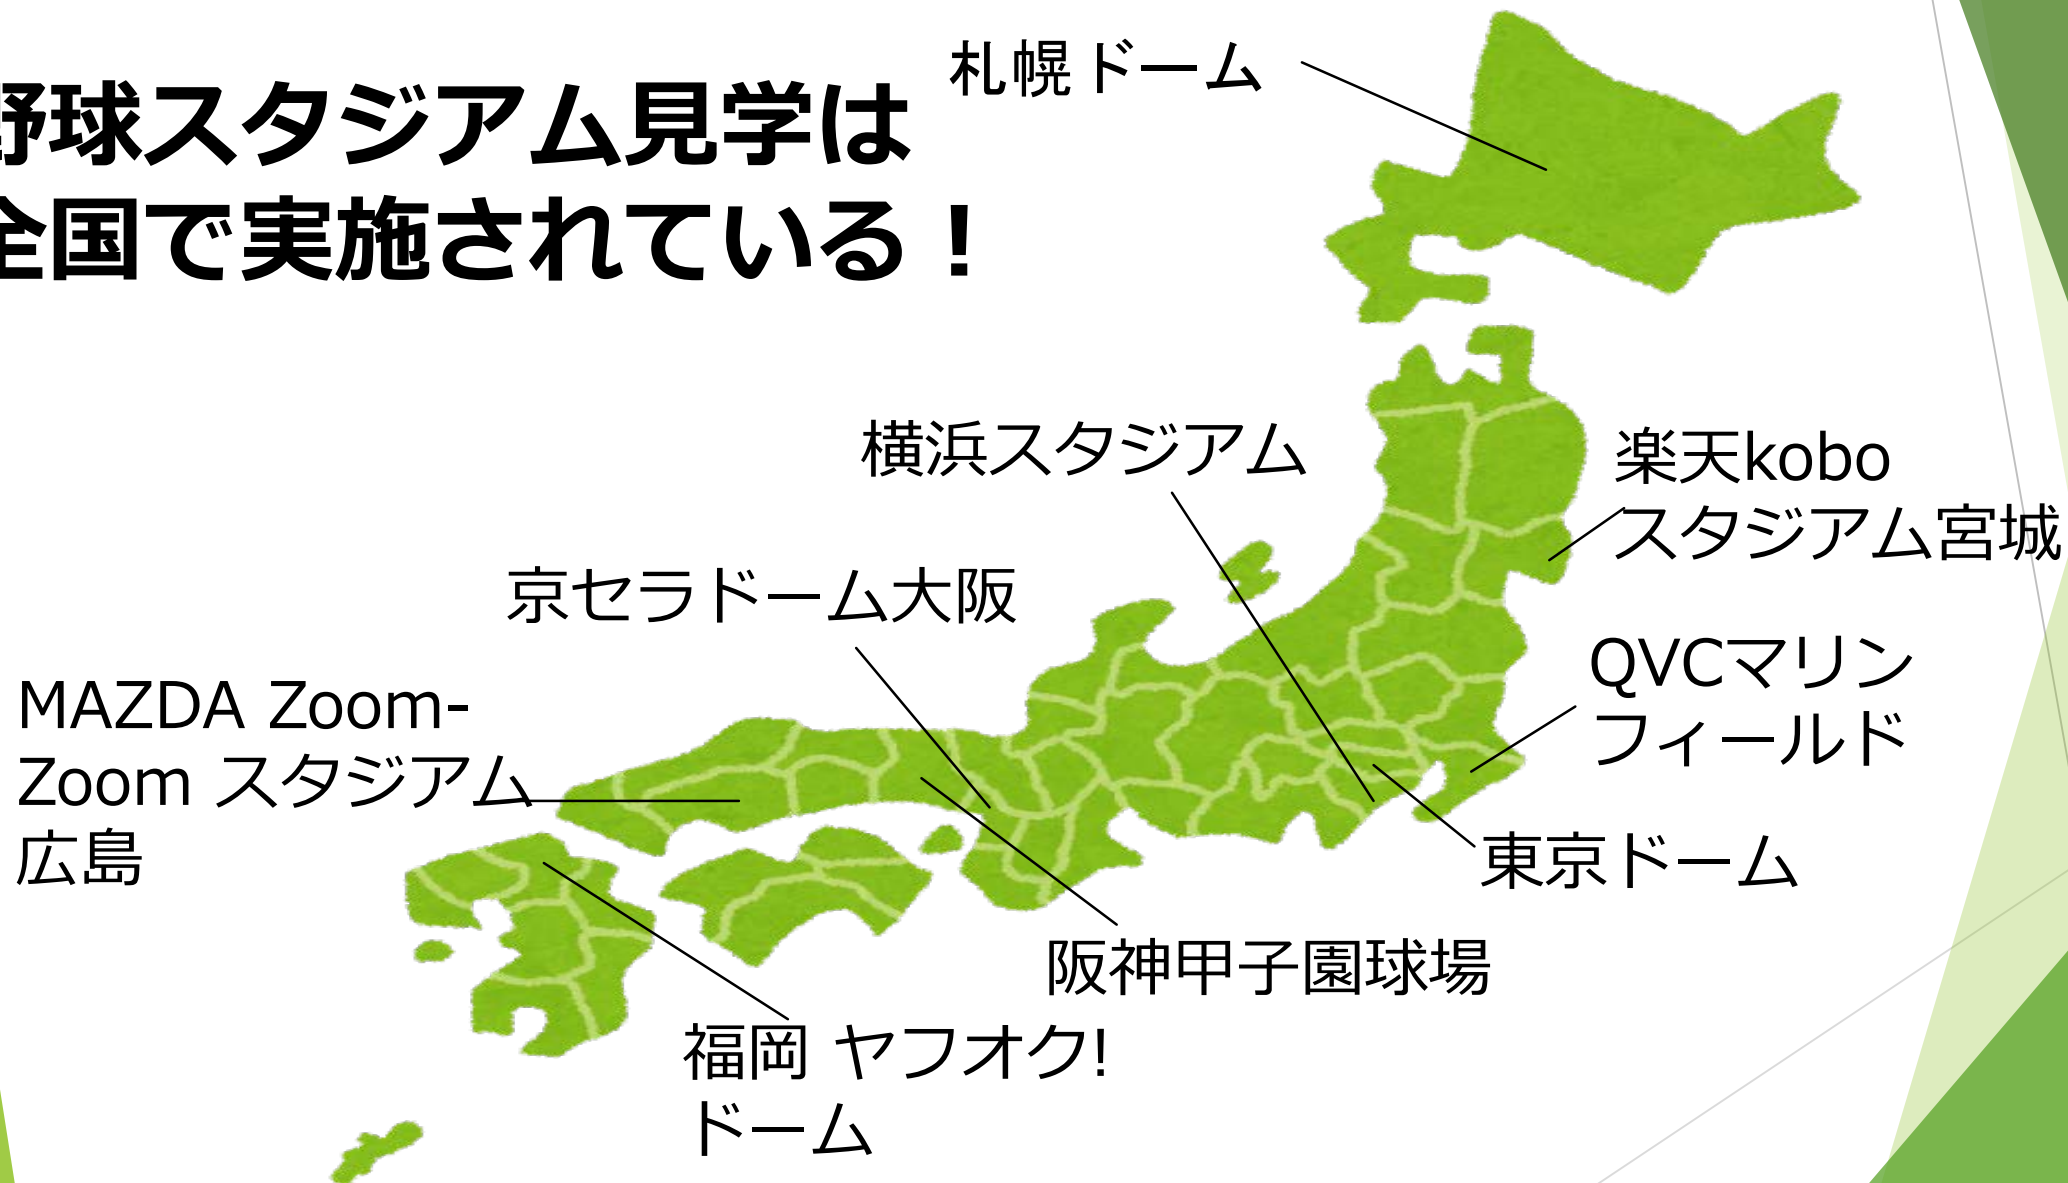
野球スタジアム見学は
全国で実施されている！

札幌ドーム

横浜スタジアム

楽天kobo
スタジアム宮城

京セラドーム大阪

QVCマリン
フィールド

MAZDA Zoom-
Zoom スタジアム
広島

東京ドーム

阪神甲子園球場

福岡 ヤフオク!
ドーム